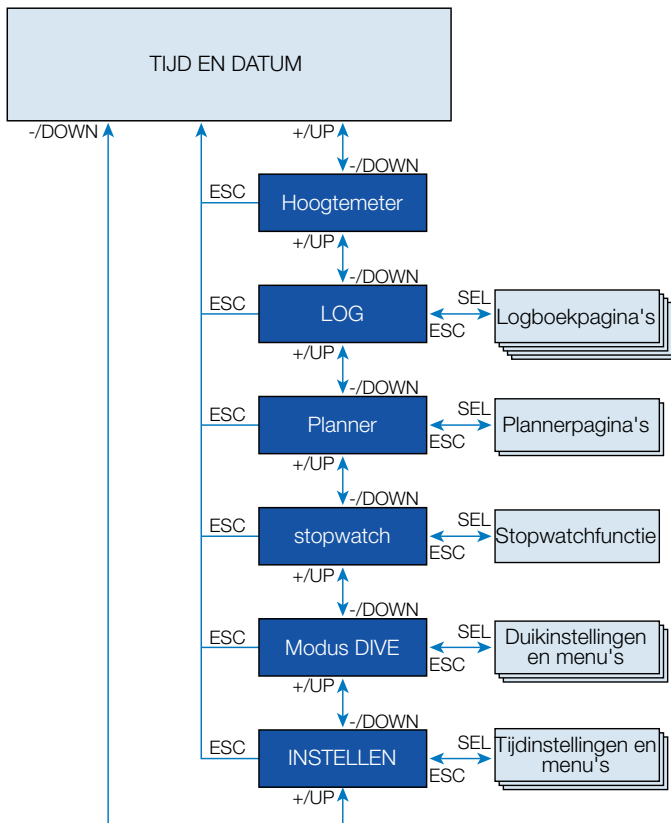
TIJD EN DATUM

-/DOWN

+/UP
-/DOWN
ESC
Hoogtemeter

+/UP
-/DOWN
ESC
LOG
SEL
ESC
Logboekpagina's

+/UP
-/DOWN
ESC
Planner
SEL
ESC
Plannerpagina's

+/UP
-/DOWN
ESC
stopwatch
SEL
ESC
Stopwatchfunctie

+/UP
-/DOWN
ESC
Modus DIVE
SEL
ESC
Duikinstellingen en menu's

+/UP
-/DOWN
ESC
INSTELLEN
SEL
ESC
Tijdinstellingen en menu's

+/UP